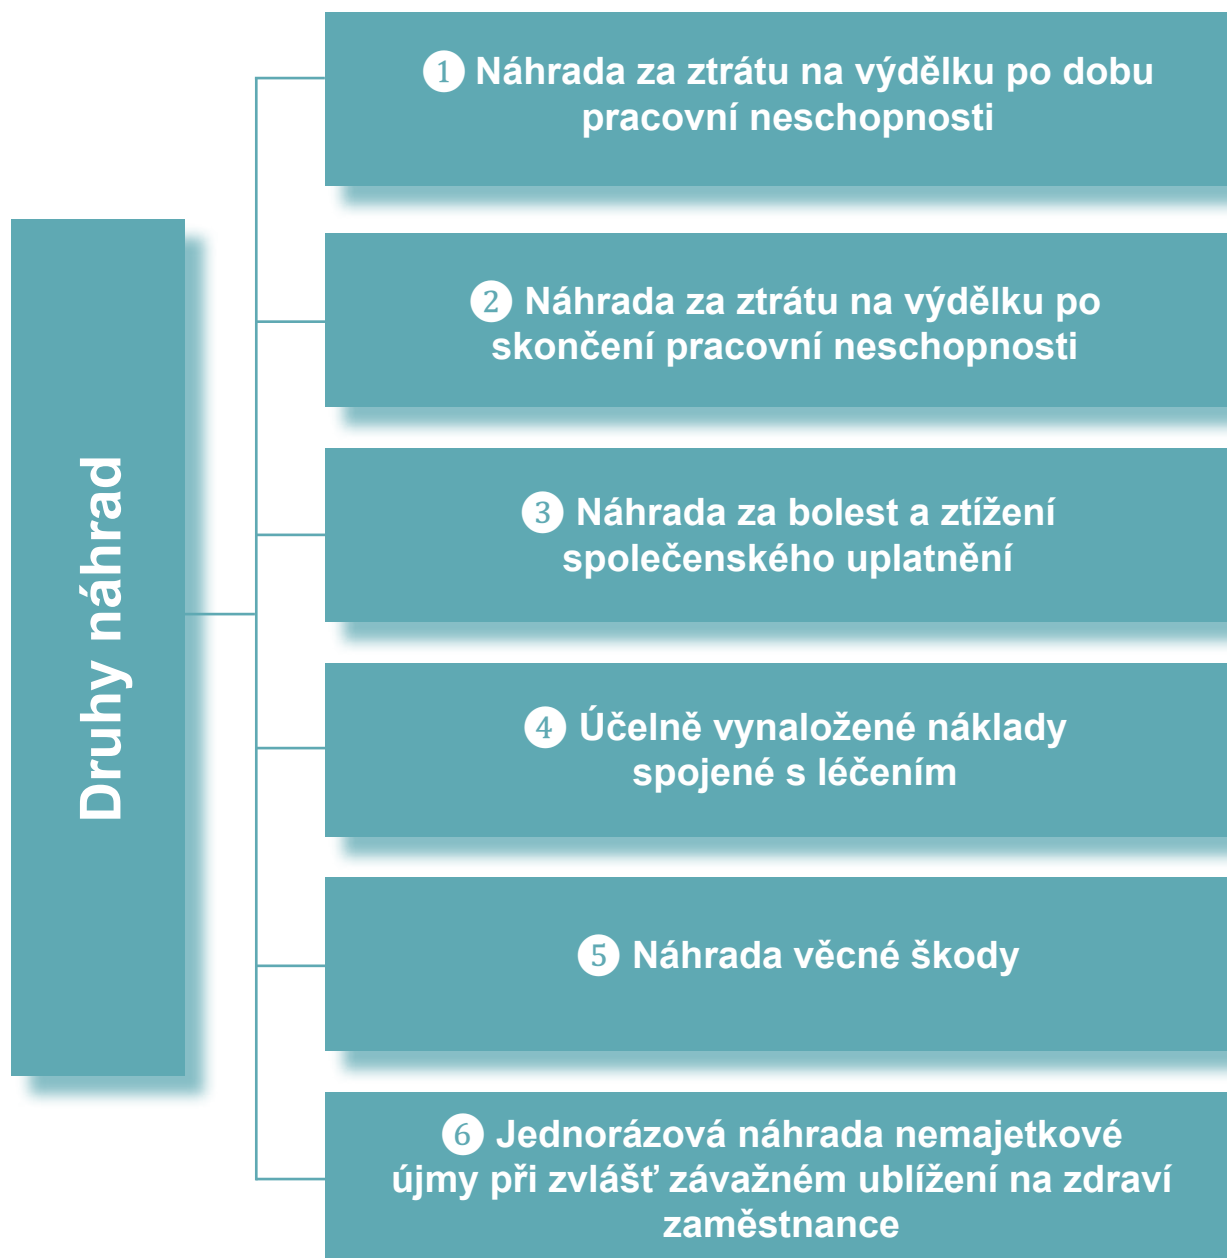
Druhy náhrad

1 Náhrada za ztrátu na výdělku po dobu pracovní neschopnosti

2 Náhrada za ztrátu na výdělku po skončení pracovní neschopnosti

3 Náhrada za bolest a ztížení společenského uplatnění

4 Účelně vynaložené náklady spojené s léčením

5 Náhrada věcné škody

6 Jednorázová náhrada nemajetkové újmy při zvlášť závažném ublížení na zdraví zaměstnance